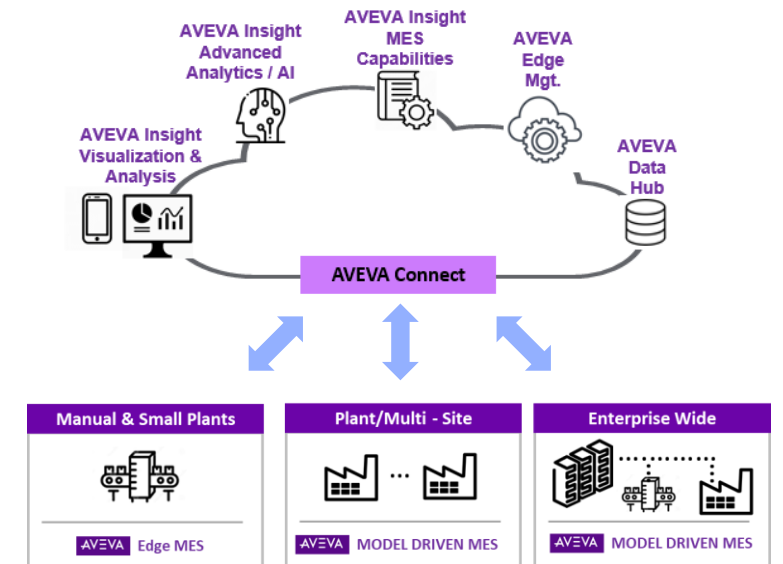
AVEVA Insight Advanced Analytics / AI

AVEVA Insight MES Capabilities

AVEVA Edge Mgt.

AVEVA Insight Visualization & Analysis

AVEVA Data Hub

AVEVA Connect

Manual & Small Plants

AVEVA Edge MES

Plant/Multi - Site

...

AVEVA MODEL DRIVEN MES

Enterprise Wide

AVEVA MODEL DRIVEN MES